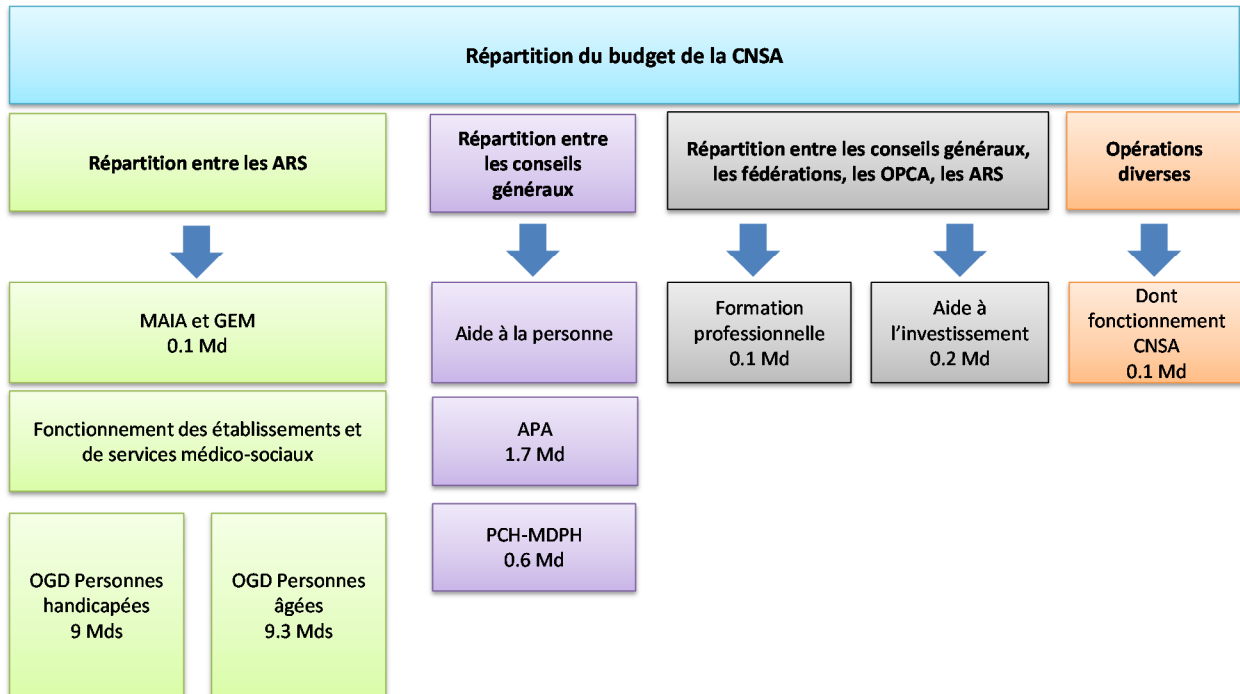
Répartition du budget de la CNSA

Répartition entre les ARS

MAIA et GEM
0.1 Md

Fonctionnement des établissements et de services médico-sociaux

OGD Personnes handicapées
9 Mds

OGD Personnes âgées
9.3 Mds

Répartition entre les conseils généraux

Aide à la personne

APA
1.7 Md

PCH-MDPH
0.6 Md

Répartition entre les conseils généraux, les fédérations, les OPCA, les ARS

Formation professionnelle
0.1 Md

Aide à l'investissement
0.2 Md

Opérations diverses

Dont fonctionnement CNSA
0.1 Md